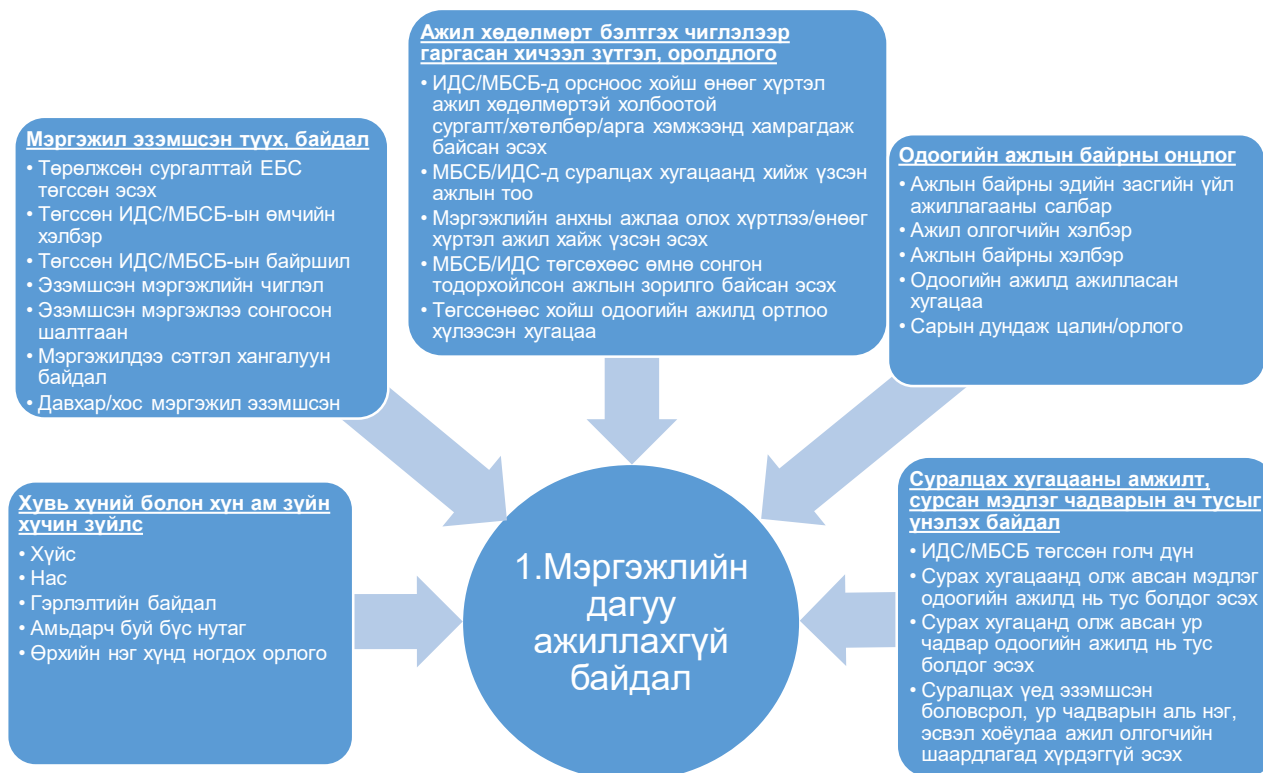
Ажил хөдөлмөрт бэлтгэх чиглэлээр гаргасан хичээл зүтгэл, оролдлого

• ИДС/МБСБ-д орсноос хойш өнөөг хүртэл ажил хөдөлмөртэй холбоотой сургалт/хөтөлбөр/арга хэмжээнд хамрагдаж байсан эсэх
• МБСБ/ИДС-д суралцах хугацаанд хийж үзсэн ажлын тоо
• Мэргэжлийн анхны ажлаа олох хүртлээ/өнөөг хүртэл ажил хайж үзсэн эсэх
• МБСБ/ИДС төгсөхөөс өмнө сонгон тодорхойлсон ажлын зорилго байсан эсэх
• Төгссөнөөс хойш одоогийн ажилд ортлоо хүлээсэн хугацаа

Мэргэжил эзэмшсэн түүх, байдал

• Төрөлжсөн сургалттай ЕБС төгссөн эсэх
• Төгссөн ИДС/МБСБ-ын өмчийн хэлбэр
• Төгссөн ИДС/МБСБ-ын байршил
• Эзэмшсэн мэргэжлийн чиглэл
• Эзэмшсэн мэргэжлээ сонгосон шалтгаан
• Мэргэжилдээ сэтгэл хангалуун байдал
• Давхар/хос мэргэжил эзэмшсэн

Одоогийн ажлын байрны онцлог

• Ажлын байрны эдийн засгийн үйл ажиллагааны салбар
• Ажил олгогчийн хэлбэр
• Ажлын байрны хэлбэр
• Одоогийн ажилд ажилласан хугацаа
• Сарын дундаж цалин/орлого

Хувь хүний болон хүн ам зүйн хүчин зүйлс

• Хүйс
• Нас
• Гэрлэлтийн байдал
• Амьдарч буй бүс нутаг
• Өрхийн нэг хүнд ногдох орлого

1.Мэргэжлийн дагуу ажиллахгүй байдал

Суралцах хугацааны амжилт, сурсан мэдлэг чадварын ач тусыг үнэлэх байдал

• ИДС/МБСБ төгссөн голч дүн
• Сурах хугацаанд олж авсан мэдлэг одоогийн ажилд нь тус болдог эсэх
• Сурах хугацаанд олж авсан ур чадвар одоогийн ажилд нь тус болдог эсэх
• Суралцах үед эзэмшсэн боловсрол, ур чадварын аль нэг, эсвэл хоёулаа ажил олгогчийн шаардлагад хүрдэггүй эсэх